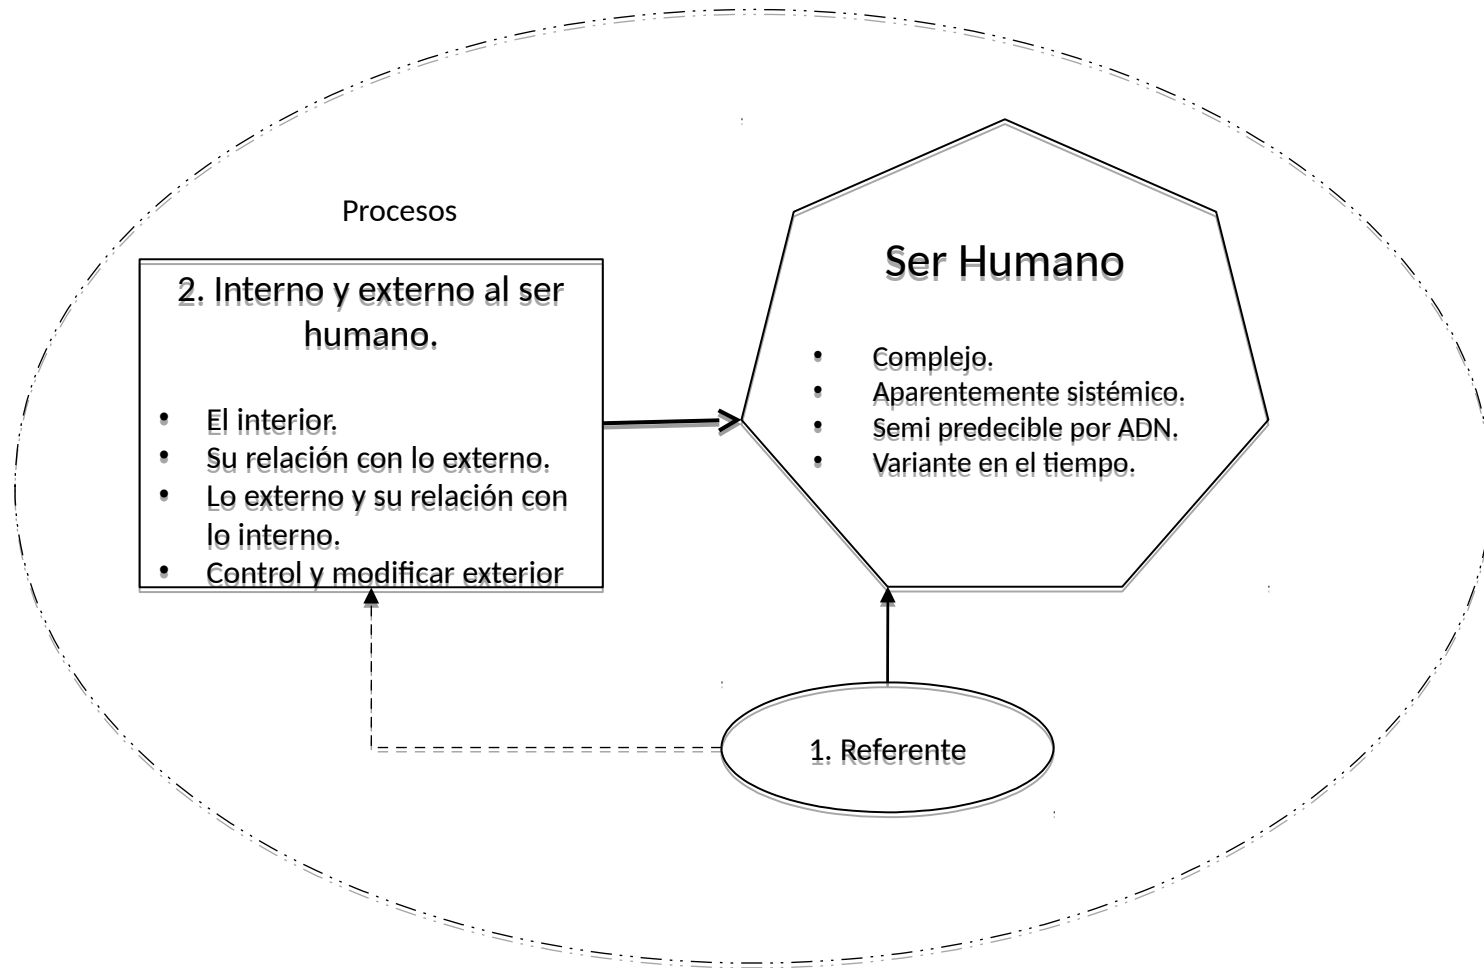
Procesos

2. Interno y externo al ser humano.

- El interior.
- Su relación con lo externo.
- Lo externo y su relación con lo interno.
- Control y modificar exterior

Ser Humano

- Complejo.
- Aparentemente sistémico.
- Semi predecible por ADN.
- Variante en el tiempo.

1. Referente